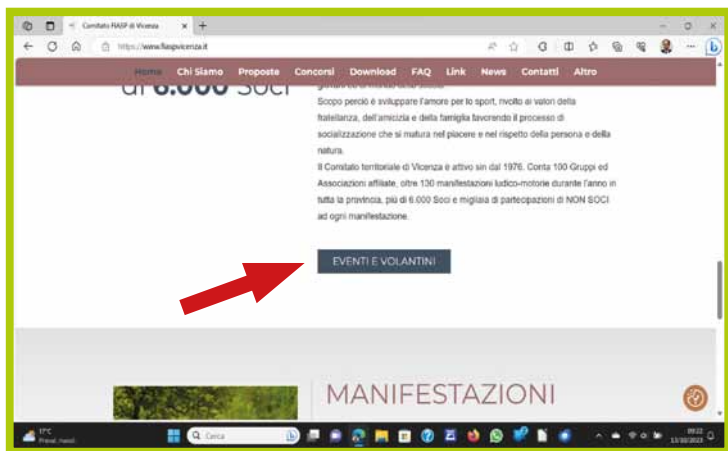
Comitato FIASP di Vicenza

https://www.fiaspvicenza.it

Home Chi Siamo Proposte Concorsi Download FAQ Link News Contatti Altro

di 6.000 Soci

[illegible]

Scopo perciò è sviluppare l'amore per lo sport, rivolto ai valori della fratellanza, dell'amicizia e della famiglia favorendo il processo di socializzazione che si matura nel piacere e nel rispetto della persona e della natura.

Il Comitato territoriale di Vicenza è attivo sin dal 1976. Conta 100 Gruppi ed Associazioni affiliate, oltre 130 manifestazioni ludico-motorie durante l'anno in tutta la provincia, più di 6.000 Soci e migliaia di partecipazioni di NON SOCI ad ogni manifestazione.

EVENTI E VOLANTINI

MANIFESTAZIONI

17°C
Preval. nuvol.

Cerca

09:22
13/10/2023